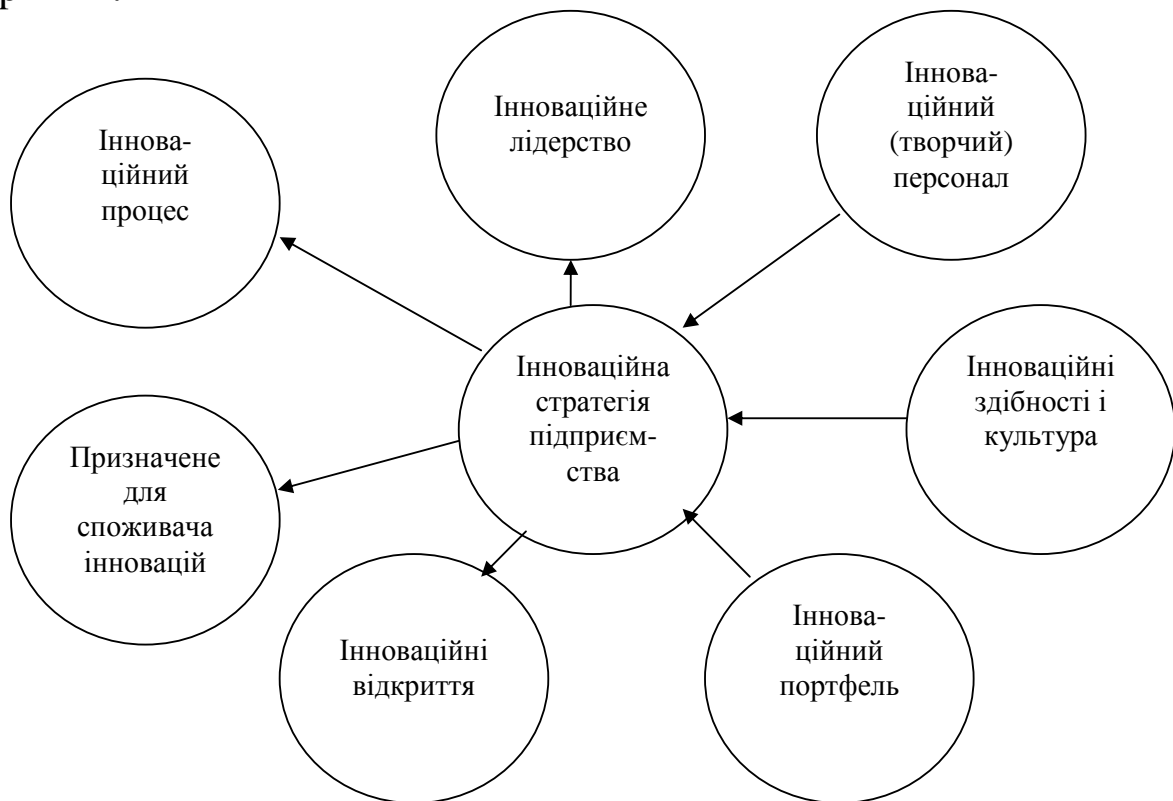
Інноваційний процес

Інноваційне лідерство

Інноваційний (творчий) персонал

Інноваційна стратегія підприємства

Інноваційні здібності і культура

Призначене для споживача інновацій

Інноваційні відкриття

Інноваційний портфель